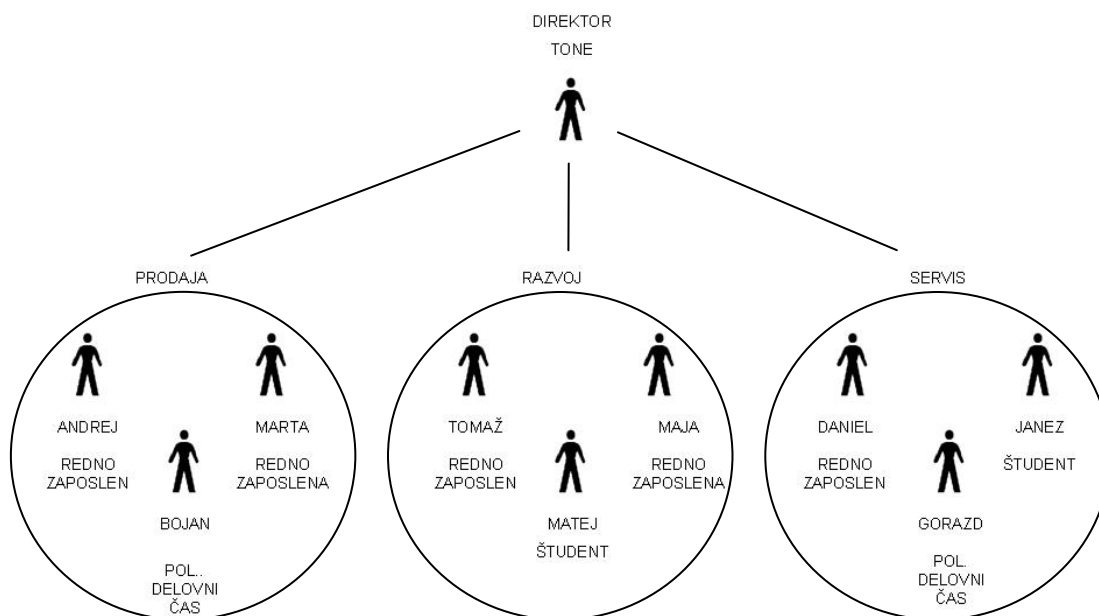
DIREKTOR

TONE

PRODAJA

ANDREJ

REDNO ZAPOSLEN

MARTA

REDNO ZAPOSLENA

BOJAN

POL.. DELOVNI ČAS

RAZVOJ

TOMAŽ

REDNO ZAPOSLEN

MAJA

REDNO ZAPOSLENA

MATEJ

ŠTUDENT

SERVIS

DANIEL

REDNO ZAPOSLEN

JANEZ

ŠTUDENT

GORAZD

POL. DELOVNI ČAS